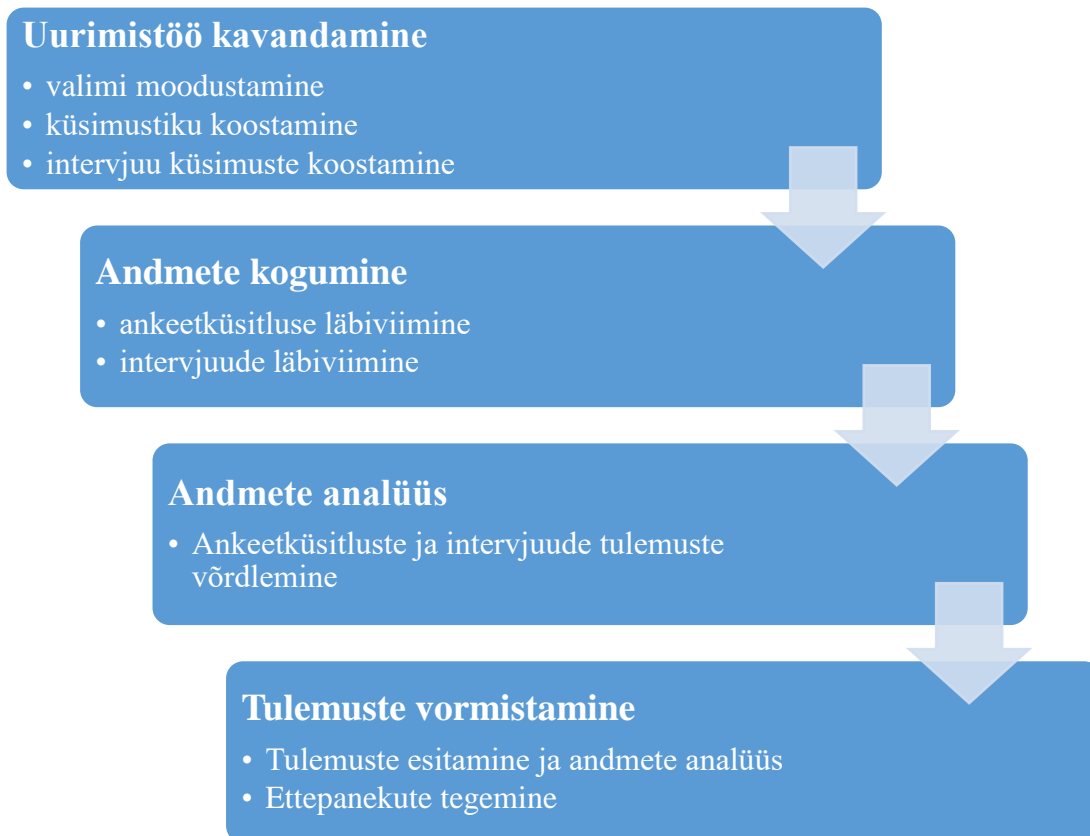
Uurimistöö kavandamine

- valimi moodustamine
- küsimustiku koostamine
- intervjuu küsimuste koostamine

Andmete kogumine

- ankeetküsitluse läbiviimine
- intervjuude läbiviimine

Andmete analüüs

- Ankeetküsitluste ja intervjuude tulemuste võrdlemine

Tulemuste vormistamine

- Tulemuste esitamine ja andmete analüüs
- Ettepanekute tegemine